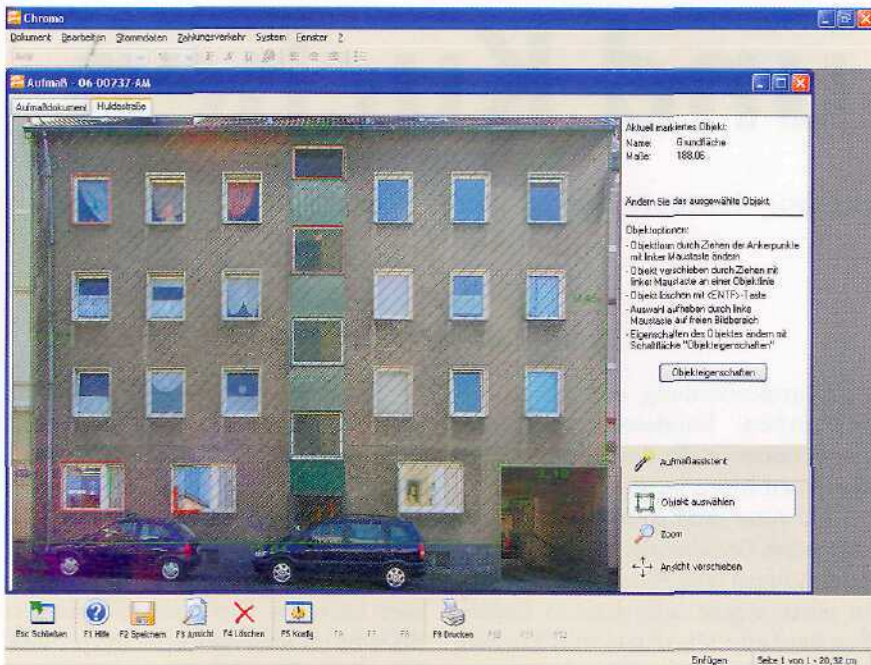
Chromo

Dokument Bearbeiten Stammdaten Zahlungsverkehr System Fenster ?

Aufmaß - 06 00737 AM

Aufmaßdokument Huldastraße

Aktuell markiertes Objekt:
Name: Grundfläche
Maße: 188.06

Ändern Sie das ausgewählte Objekt

Objektoptionen:
- Objektform durch Ziehen der Ankerpunkte mit linker Maustaste ändern
- Objekt verschieben durch Ziehen mit linker Maustaste an einer Objektlinie
- Objekt löschen mit <ENTF>-Taste
- Auswahl aufheben durch linke Maustaste auf freien Bildbereich
- Eigenschaften des Objektes ändern mit Schaltfläche "Objekteigenschaften"

Objekteigenschaften

Aufmaßassistent

Objekt auswählen

Zoom

Ansicht verschieben

Esc Schließen F1 Hilfe F2 Speichern F3 Ansicht F4 Löschen F5 Konfig F6 F7 F8 F9 Drucken F10 F11 F12

Einfügen Seite 1 von 1 - 20,32 cm